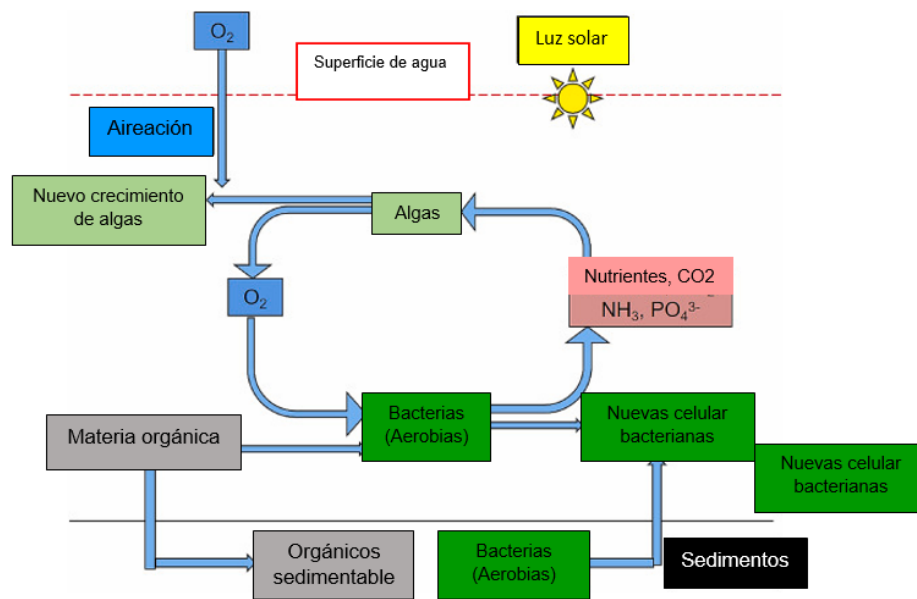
$O_2$

Superficie de agua

Luz solar

Aireación

Nuevo crecimiento de algas

Algas

$O_2$

Nutrientes, CO2

$NH_3$, $PO_4^{3-}$

Materia orgánica

Bacterias (Aerobias)

Nuevas celular bacterianas

Nuevas celular bacterianas

Orgánicos sedimentable

Bacterias (Aerobias)

Sedimentos